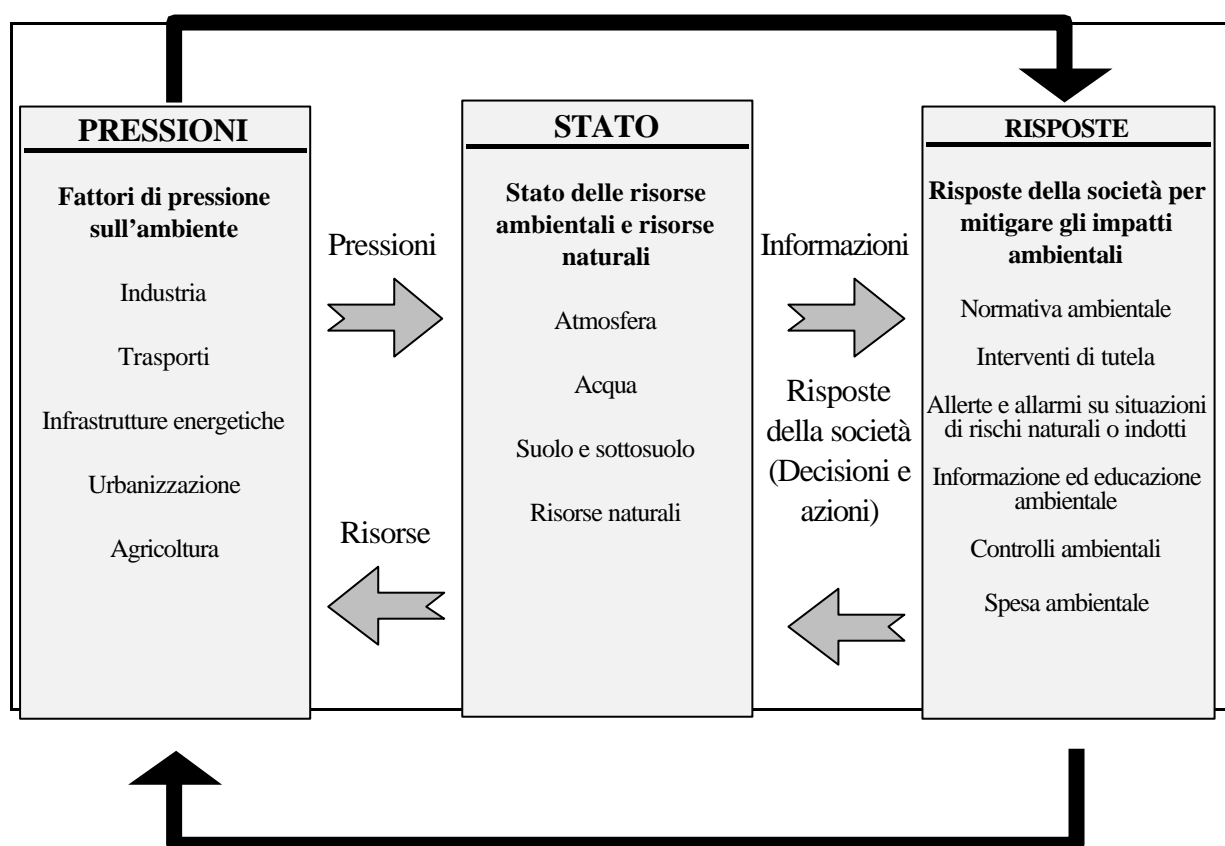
PRESSIONI

Fattori di pressione sull'ambiente

Industria

Trasporti

Infrastrutture energetiche

Urbanizzazione

Agricoltura

Pressioni

Risorse

STATO

Stato delle risorse ambientali e risorse naturali

Atmosfera

Acqua

Suolo e sottosuolo

Risorse naturali

Informazioni

Risposte della società (Decisioni e azioni)

RISPOSTE

Risposte della società per mitigare gli impatti ambientali

Normativa ambientale

Interventi di tutela

Allerte e allarmi su situazioni di rischi naturali o indotti

Informazione ed educazione ambientale

Controlli ambientali

Spesa ambientale